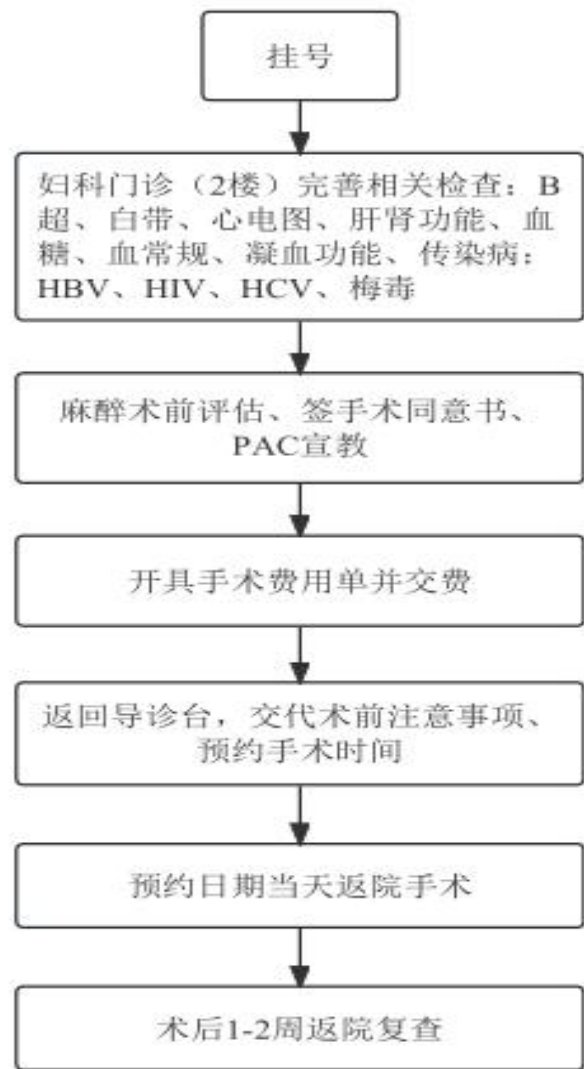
挂号

妇科门诊（2楼）完善相关检查：B超、白带、心电图、肝肾功能、血糖、血常规、凝血功能、传染病：HBV、HIV、HCV、梅毒

麻醉术前评估、签手术同意书、PAC宣教

开具手术费用单并交费

返回导诊台，交代术前注意事项、预约手术时间

预约日期当天返院手术

术后1-2周返院复查